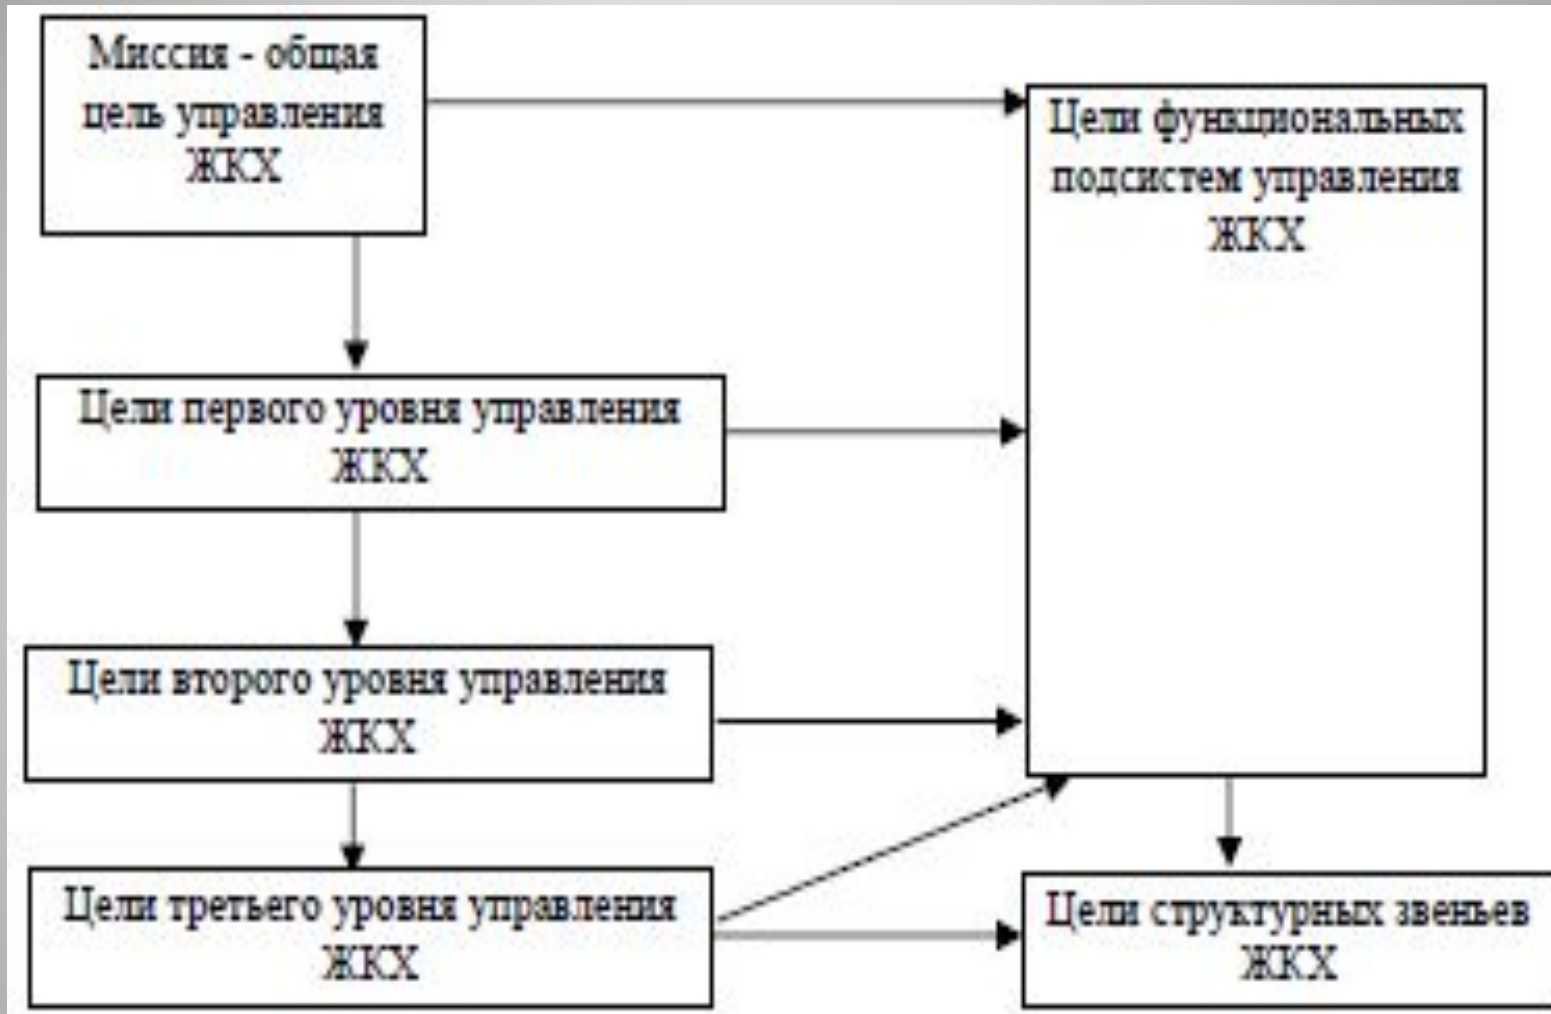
Миссия - общая цель управления ЖКХ

Цели функциональных подсистем управления ЖКХ

Цели первого уровня управления ЖКХ

Цели второго уровня управления ЖКХ

Цели третьего уровня управления ЖКХ

Цели структурных звеньев ЖКХ